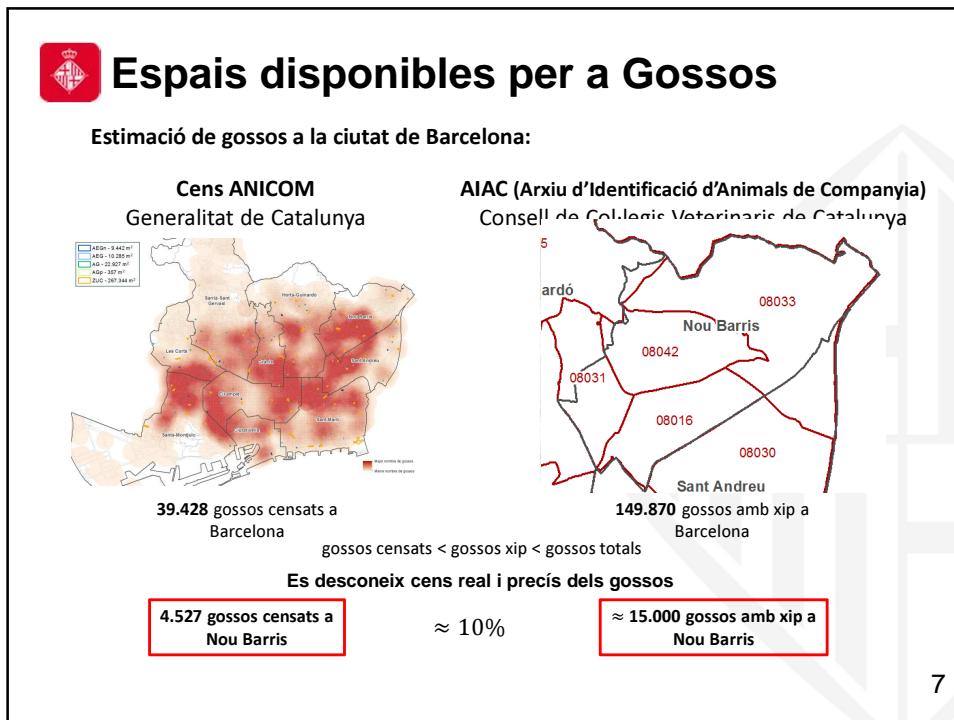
Espais disponibles per a Gossos

Estimació de gossos a la ciutat de Barcelona:

Cens ANICOM
Generalitat de Catalunya

AIAC (Arxiu d'Identificació d'Animals de Companyia)
Consell de Col·legis Veterinaris de Catalunya

AEGn - 9.442 m²
AEG - 10.285 m²
AG - 22.927 m²
AGp - 357 m²
ZUC - 267.344 m²

Sarrià-Sant Gervasi
Horta-Guinardó
Nou Barris
Les Corts
Gràcia
Sant Andreu
Eixample
Sant Martí
Sants-Montjuïc
Ciutat Vella

Major nombre de gossos
Menor nombre de gossos

5
ardó
08033
Nou Barris
08042
08031
08016
08030
Sant Andreu

39.428 gossos censats a Barcelona

149.870 gossos amb xip a Barcelona

gossos censats < gossos xip < gossos totals

Es desconeix cens real i precís dels gossos

4.527 gossos censats a Nou Barris

$\approx 10\%$

$\approx$ 15.000 gossos amb xip a Nou Barris

7